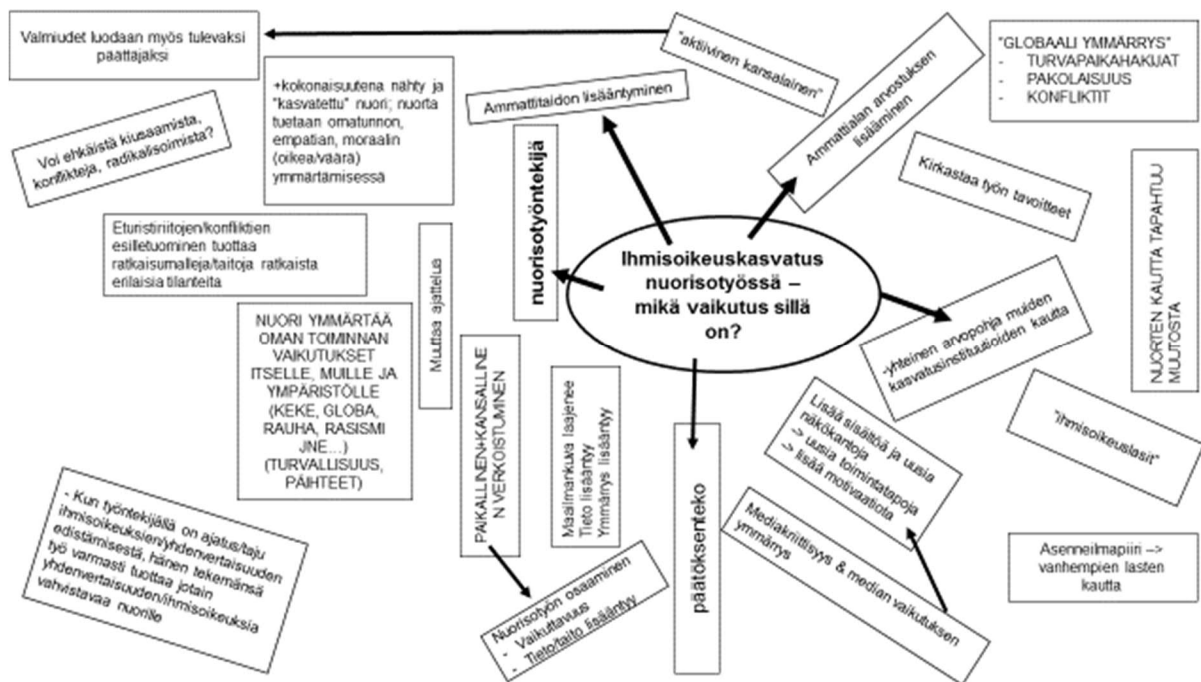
Ihmisoikeuskasvatus nuorisotyössä – mikä vaikutus sillä on?

Valmiudet luodaan myös tulevaksi päättajaksi

"aktiivinen kansalainen"

"GLOBAALI YMMÄRRYS"
- TURVAPAIKAHAKIJAT
- PAKOLAISUUS
- KONFLIKTIT

Voi ehkäistä kiusaamista, konflikteja, radikalisoimista?

+kokonaisuutena nähty ja "kasvatettu" nuori; nuorta tuetaan omatunnon, empatian, moraalin (oikea/väärä) ymmärtämisessa

Ammattitaidon lisääntyminen

Ammattialan arvostuksen lisääminen

Kirkastaa työn tavoitteet

NUORTEN KAUTTA TAPAHTUU MUUTOSTA

nuorisotyöntekijä

Etuesiriitojen/konfliktien esilletuominen tuottaa ratkaisumalleja/taitoja ratkaista erilaisia tilanteita

Muutosa ajattelua

NUORI YMMÄRTÄÄ OMAN TOIMINNAN VAIKUTUKSET ITSELLE, MUILLE JA YMPÄRISTÖLLE (KEKE, GLOBA, RAUHA, RASISMI JNE…) (TURVALLISUUS, PÄIHTEET)

PAIKALLINEN+KANSALLINEN VERKOSTUMINEN

Maailmankuva laajenee
Tieto lisääntyy
Ymmärrys lisääntyy

-yhteinen arvopohja muiden kasvatusinstituutioiden kautta

"ihmisoikeuslasit"

päätöksenteko

Lisää sisältöä ja uusia näkökantoja
-> uusia toimintatapoja
-> lisää motivaatiota

- Kun työntekijällä on ajatus/taju ihmisoikeuksien/yhdenvertaisuuden edistämisestä, hänen tekemänsä työ varmasti tuottaa jotain yhdenvertaisuuden/ihmisoikeuksia vahvistavaa nuorille

Nuorisotyön osaaminen
- Vaikuttavuus
- Tieto/taito lisääntyy

Mediakriittisyys & median vaikutuksen ymmärrys

Asenneilmapiiri -> vanhempien lasten kautta